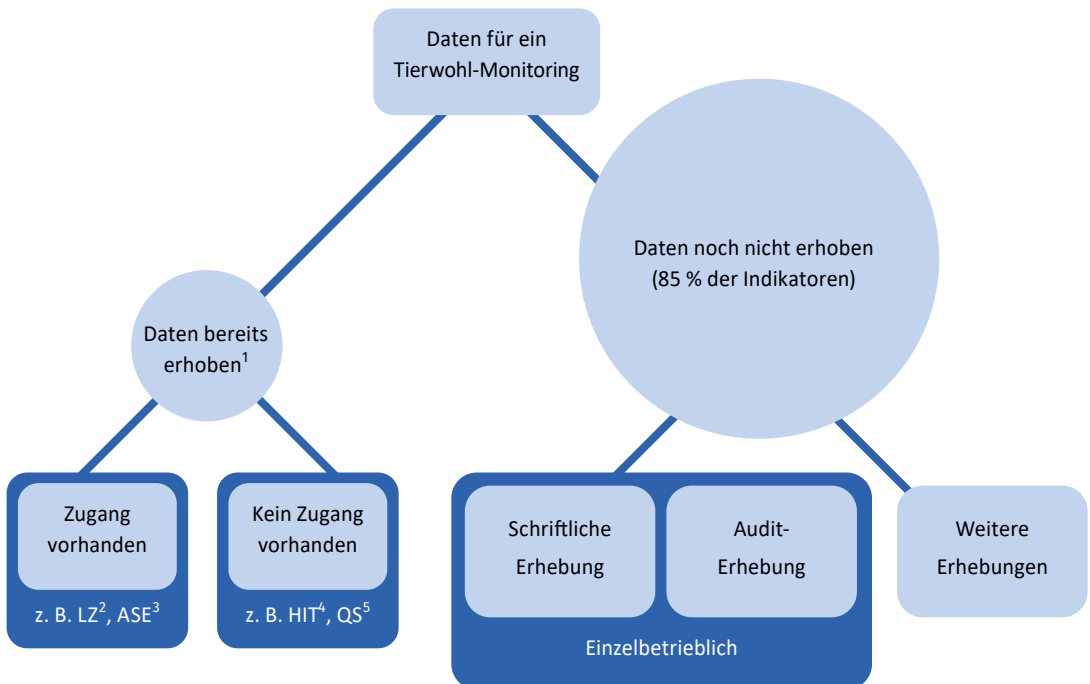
Daten für ein Tierwohl-Monitoring

Daten bereits erhoben$^1$

Daten noch nicht erhoben (85 % der Indikatoren)

Zugang vorhanden

z. B. LZ$^2$, ASE$^3$

Kein Zugang vorhanden

z. B. HIT$^4$, QS$^5$

Schriftliche Erhebung

Audit-Erhebung

Einzelbetrieblich

Weitere Erhebungen